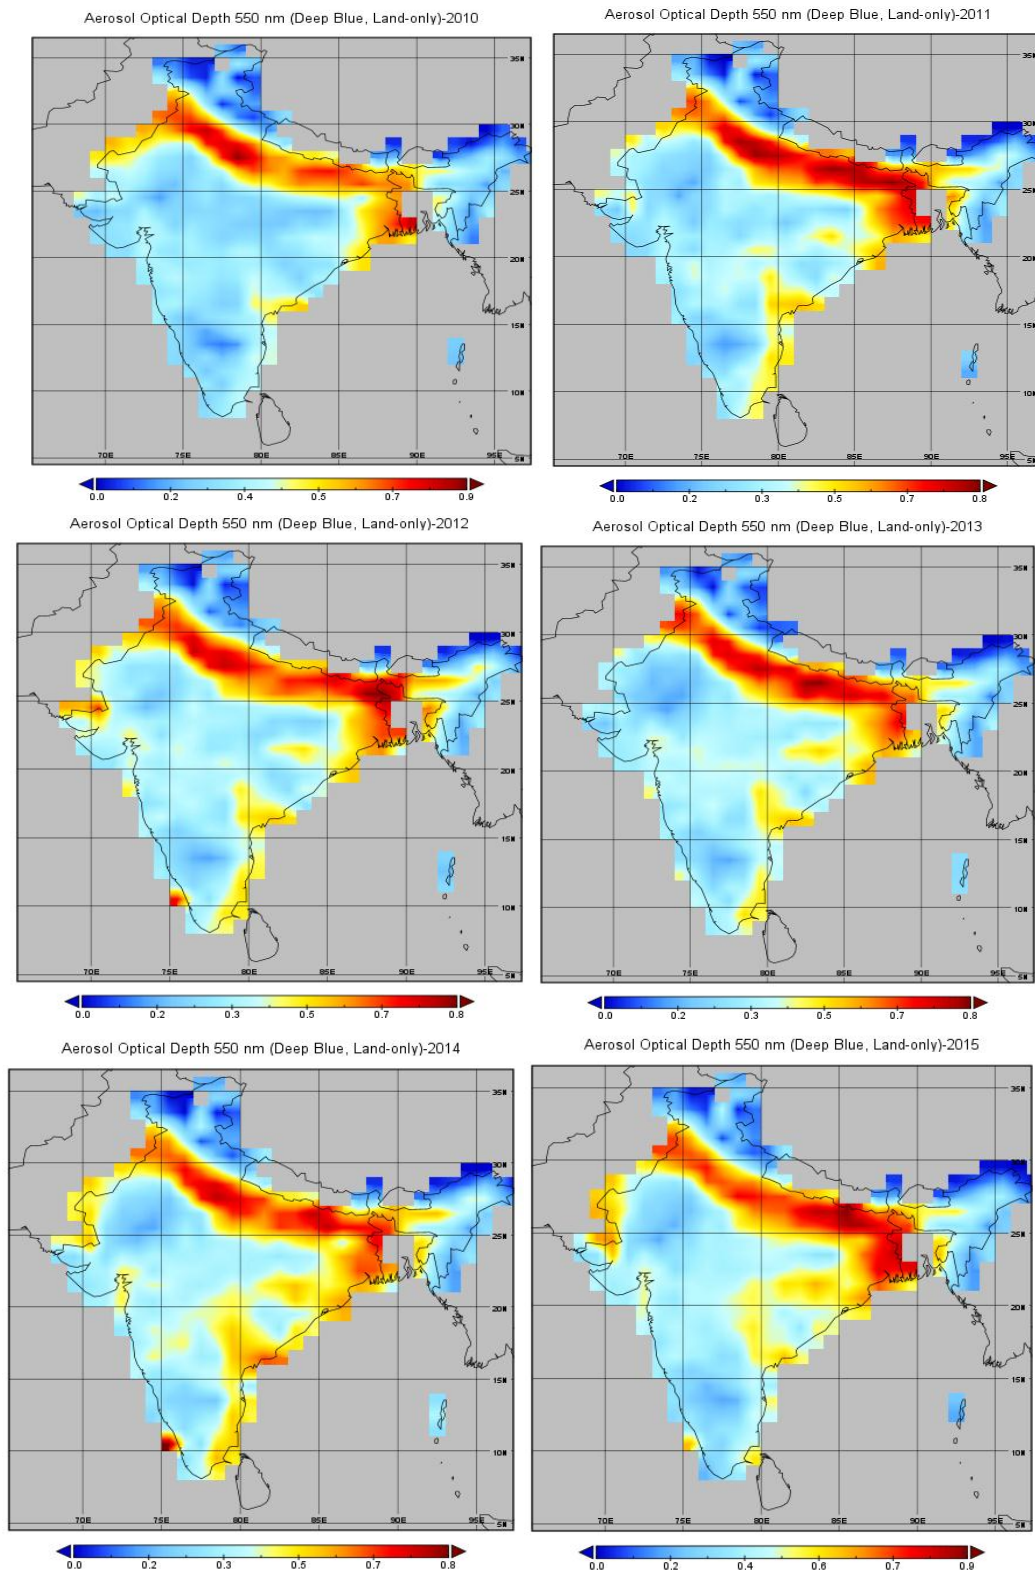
Aerosol Optical Depth 550 nm (Deep Blue, Land-only)-2010

35N
30N
25N
20N
15N
10N
5N
70E 75E 80E 85E 90E 95E

0.0 0.2 0.4 0.5 0.7 0.9

Aerosol Optical Depth 550 nm (Deep Blue, Land-only)-2011

35N
30N
25N
20N
15N
10N
5N
70E 75E 80E 85E 90E 95E

0.0 0.2 0.3 0.5 0.7 0.8

Aerosol Optical Depth 550 nm (Deep Blue, Land-only)-2012

35N
30N
25N
20N
15N
10N
5N
70E 75E 80E 85E 90E 95E

0.0 0.2 0.3 0.5 0.7 0.8

Aerosol Optical Depth 550 nm (Deep Blue, Land-only)-2013

35N
30N
25N
20N
15N
10N
5N
70E 75E 80E 85E 90E 95E

0.0 0.2 0.3 0.5 0.7 0.8

Aerosol Optical Depth 550 nm (Deep Blue, Land-only)-2014

35N
30N
25N
20N
15N
10N
5N
70E 75E 80E 85E 90E 95E

0.0 0.2 0.3 0.5 0.7 0.8

Aerosol Optical Depth 550 nm (Deep Blue, Land-only)-2015

35N
30N
25N
20N
15N
10N
5N
70E 75E 80E 85E 90E 95E

0.0 0.2 0.4 0.6 0.7 0.9